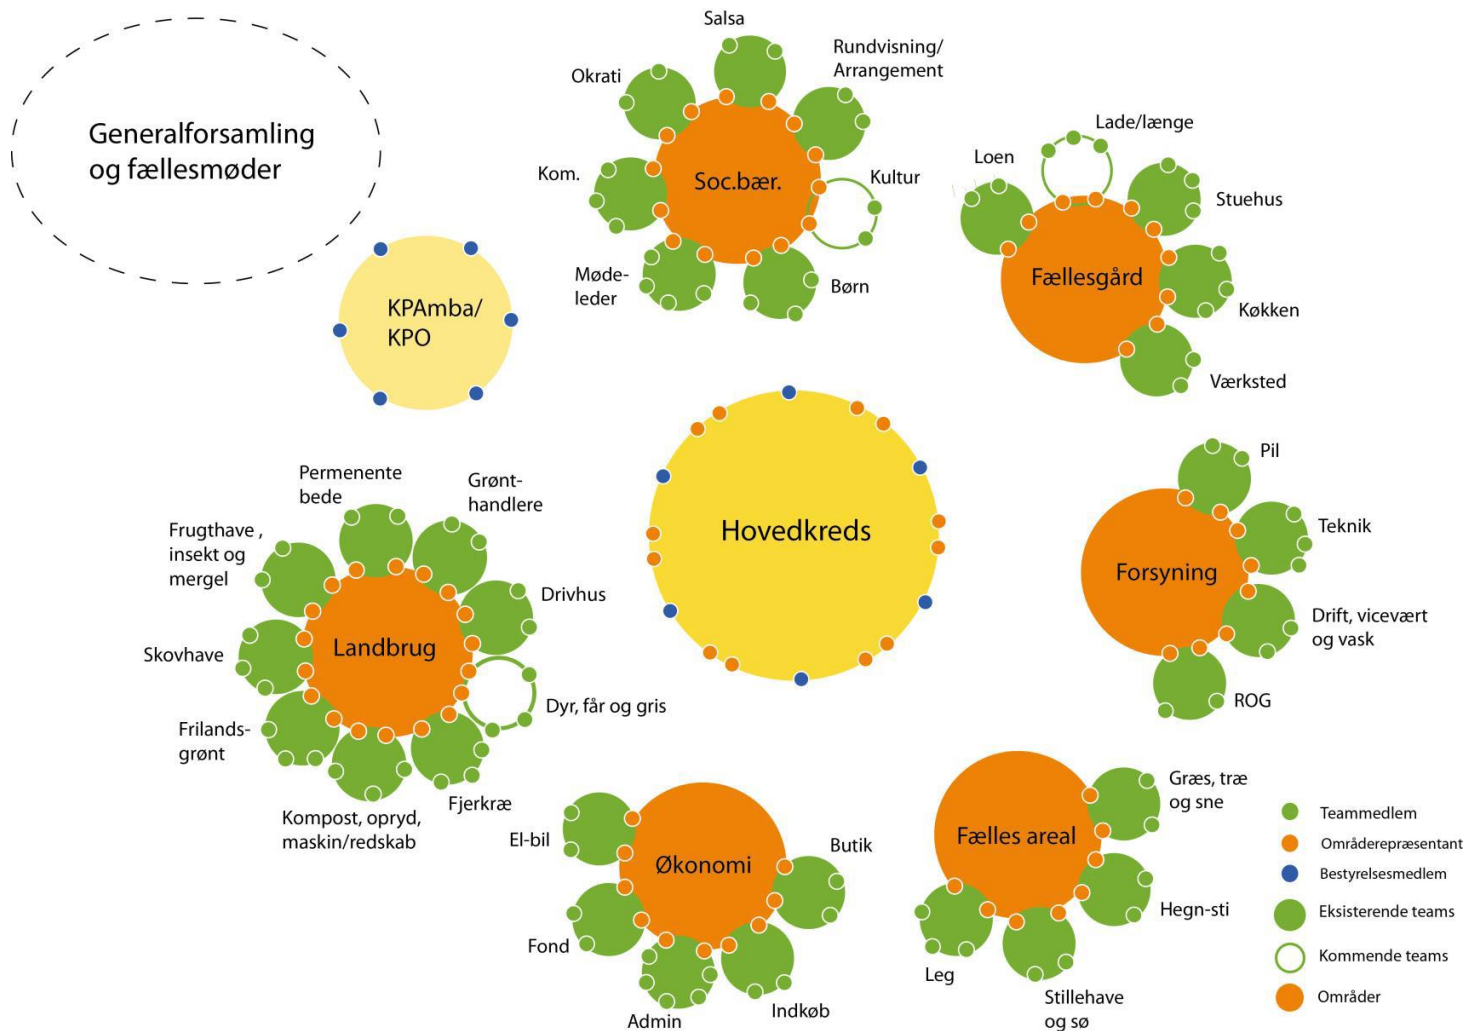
Generalforsamling og fællesmøder

KPAmba/ KPO

Salsa
Okrati
Rundvisning/ Arrangement
Kom.
Soc.bær.
Kultur
Møde-leder
Børn

Lade/længe
Loen
Stuehus
Fællesgård
Køkken
Værksted

Hovedkreds

Permenente bede
Grønt-handlere
Frugthave , insekt og mergel
Drivhus
Skovhave
Landbrug
Dyr, får og gris
Frilands-grønt
Fjerkræ
Kompost, opryd, maskin/redskab

Pil
Teknik
Forsyning
Drift, vicevært og vask
ROG

El-bil
Økonomi
Butik
Fond
Admin
Indkøb

Græs, træ og sne
Fælles areal
Hegn-sti
Leg
Stillehave og sø

Teammedlem
Områderepræsentant
Bestyrelsesmedlem
Eksisterende teams
Kommende teams
Områder